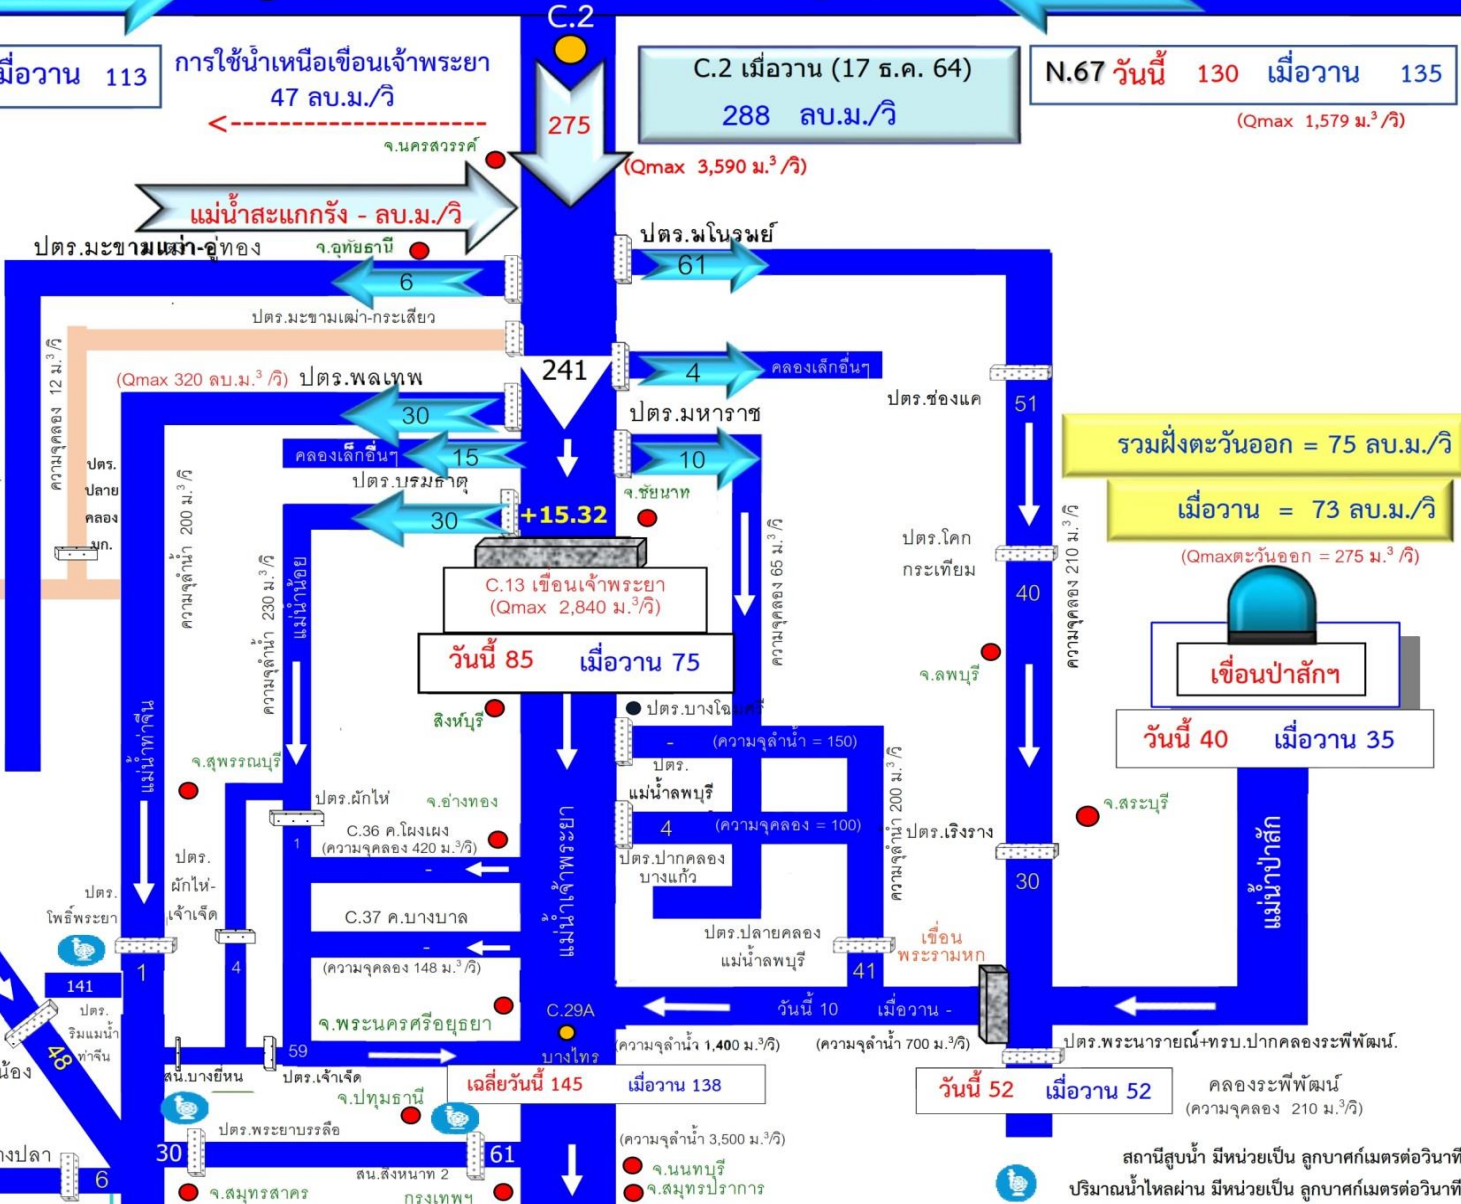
C.2

เมื่อวาน 113

การใช้น้ำเหนือเขื่อนเจ้าพระยา 47 ลบ.ม./วิ

<--------------------

C.2 เมื่อวาน (17 ธ.ค. 64)
288 ลบ.ม./วิ

N.67 วันนี้ 130 เมื่อวาน 135
(Qmax 1,579 ม.$^3$/วิ)

275

จ.นครสวรรค์

(Qmax 3,590 ม.$^3$/วิ)

แม่น้ำสะแกกรัง - ลบ.ม./วิ

ปตร.มะขามเฒ่า-อู่ทอง

จ.อุทัยธานี

6

ปตร.มโนรมย์

61

ปตร.มะขามเฒ่า-กระเสียว

ความจุคลอง 12 ม.$^3$/วิ

(Qmax 320 ลบ.ม.$^3$/วิ) ปตร.พลเทพ

241

4

คลองเล็กอื่นๆ

30

ปตร.มหาราช

ปตร.ช่องแค

51

คลองเล็กอื่นๆ

15

10

ปตร.บรมธาตุ

จ.ชัยนาท

ปตร. ปลาย คลอง มก.

ความจุลำน้ำ 200 ม.$^3$/วิ

30

+15.32

รวมฝั่งตะวันออก = 75 ลบ.ม./วิ

เมื่อวาน = 73 ลบ.ม./วิ

(Qmaxตะวันออก = 275 ม.$^3$/วิ)

ความจุลำน้ำ 230 ม.$^3$/วิ

แม่น้ำน้อย

C.13 เขื่อนเจ้าพระยา
(Qmax 2,840 ม.$^3$/วิ)

วันนี้ 85 เมื่อวาน 75

ความจุคลอง 65 ม.$^3$/วิ

ปตร.โคก กระเทียม

40

ความจุคลอง 210 ม.$^3$/วิ

จ.ลพบุรี

เขื่อนป่าสักฯ

วันนี้ 40 เมื่อวาน 35

แม่น้ำท่าจีน

สิงห์บุรี

ปตร.บางโฉมศรี

- (ความจุลำน้ำ = 150)

ปตร. แม่น้ำลพบุรี

4 (ความจุคลอง = 100)

ความจุลำน้ำ 200 ม.$^3$/วิ

ปตร.เริงราง

30

จ.สระบุรี

แม่น้ำป่าสัก

จ.สุพรรณบุรี

ปตร.ผักไห่

จ.อ่างทอง

C.36 ค.โผงเผง
(ความจุคลอง 420 ม.$^3$/วิ)

1

-

ปตร.ปากคลอง บางแก้ว

แม่น้ำเจ้าพระยา

ปตร. ผักไห่-เจ้าเจ็ด

ปตร. โพธิ์พระยา

C.37 ค.บางบาล

-

(ความจุคลอง 148 ม.$^3$/วิ)

ปตร.ปลายคลอง แม่น้ำลพบุรี

41

เขื่อน พระรามหก

141

1

4

ปตร. ริมแม่น้ำ ท่าจีน

48

น้อง

วันนี้ 10 เมื่อวาน -

จ.พระนครศรีอยุธยา

C.29A

บางไทร

59

(ความจุลำน้ำ 1,400 ม.$^3$/วิ)

(ความจุลำน้ำ 700 ม.$^3$/วิ)

ปตร.พระนารายณ์+ทรบ.ปากคลองระพีพัฒน์.

สน.บางยี่หน

ปตร.เจ้าเจ็ด

เฉลี่ยวันนี้ 145 เมื่อวาน 138

วันนี้ 52 เมื่อวาน 52

คลองระพีพัฒน์
(ความจุคลอง 210 ม.$^3$/วิ)

จ.ปทุมธานี

ปตร.พระยาบรรลือ

งปลา

30

61

(ความจุลำน้ำ 3,500 ม.$^3$/วิ)

6

สน.สิงหนาท 2

จ.สมุทรสาคร

กรุงเทพฯ

จ.นนทบุรี

จ.สมุทรปราการ

สถานีสูบน้ำ มีหน่วยเป็น ลูกบาศก์เมตรต่อวินาที

ปริมาณน้ำไหลผ่าน มีหน่วยเป็น ลูกบาศก์เมตรต่อวินาที